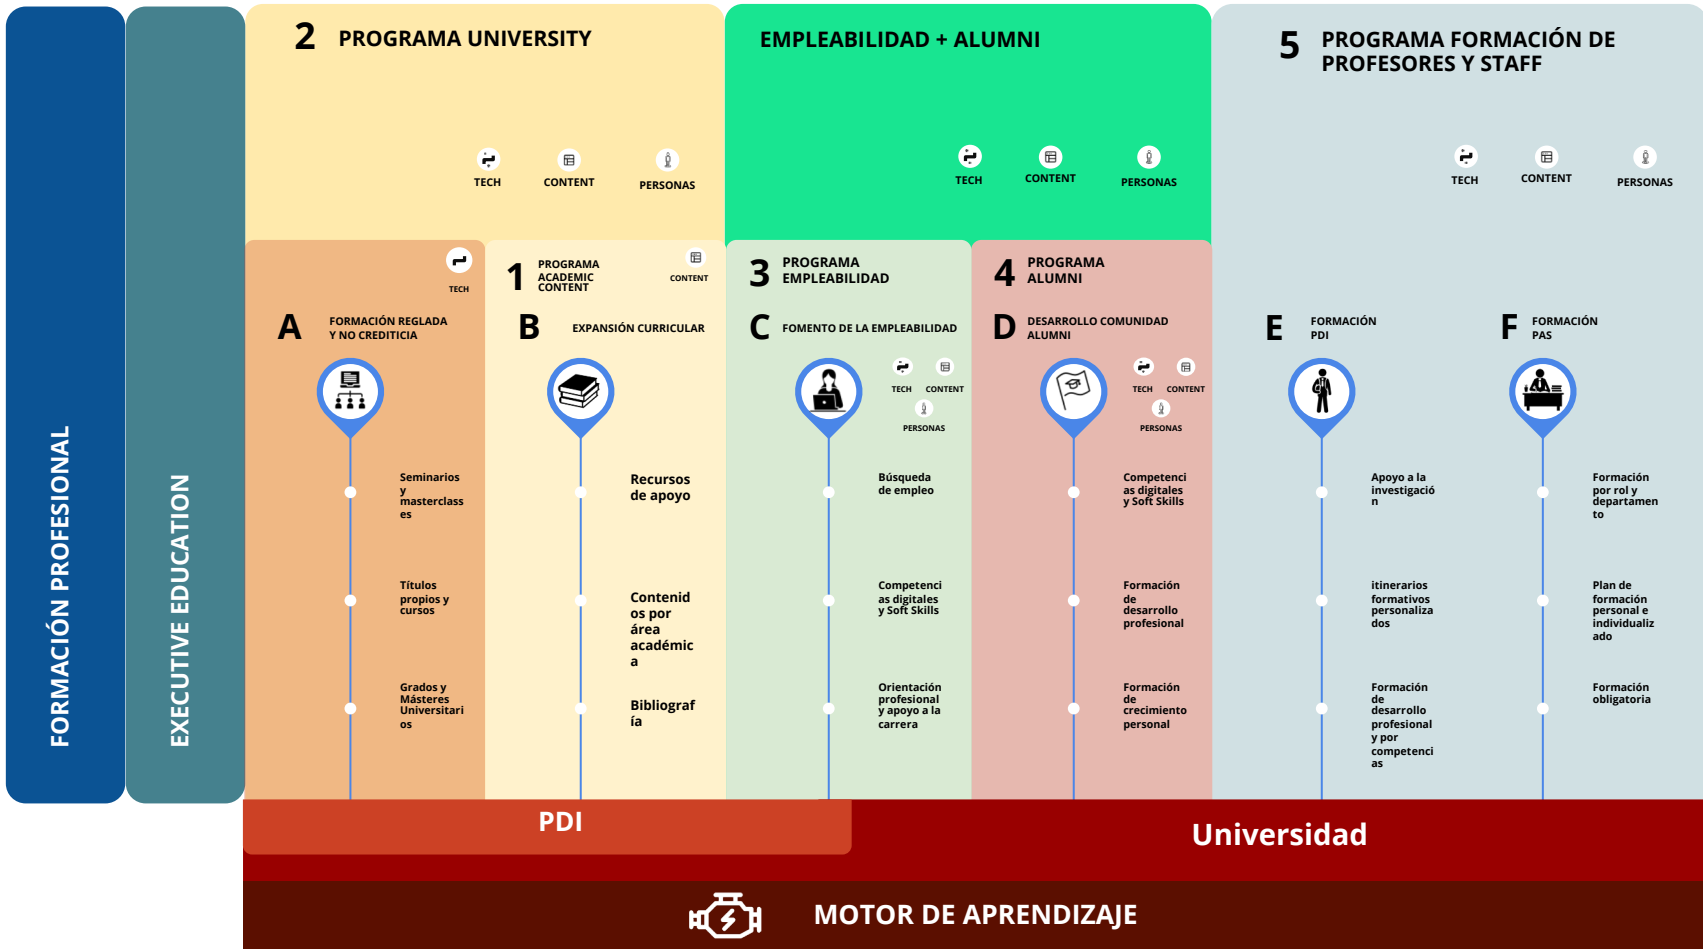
FORMACIÓN PROFESIONAL

EXECUTIVE EDUCATION

2 PROGRAMA UNIVERSITY

TECH CONTENT PERSONAS

EMPLEABILIDAD + ALUMNI

TECH CONTENT PERSONAS

5 PROGRAMA FORMACIÓN DE PROFESORES Y STAFF

TECH CONTENT PERSONAS

TECH

A FORMACIÓN REGLADA Y NO CREDITICIA

Seminarios y masterclasses

Títulos propios y cursos

Grados y Másteres Universitarios

1 PROGRAMA ACADEMIC CONTENT

CONTENT

B EXPANSIÓN CURRICULAR

Recursos de apoyo

Contenidos por área académica

Bibliografía

3 PROGRAMA EMPLEABILIDAD

C FOMENTO DE LA EMPLEABILIDAD

TECH CONTENT PERSONAS

Búsqueda de empleo

Competencias digitales y Soft Skills

Orientación profesional y apoyo a la carrera

4 PROGRAMA ALUMNI

D DESARROLLO COMUNIDAD ALUMNI

TECH CONTENT PERSONAS

Competencias digitales y Soft Skills

Formación de desarrollo profesional

Formación de crecimiento personal

E FORMACIÓN PDI

Apoyo a la investigación

itinerarios formativos personalizados

Formación de desarrollo profesional y por competencias

F FORMACIÓN PAS

Formación por rol y departamento

Plan de formación personal e individualizado

Formación obligatoria

PDI

Universidad

MOTOR DE APRENDIZAJE